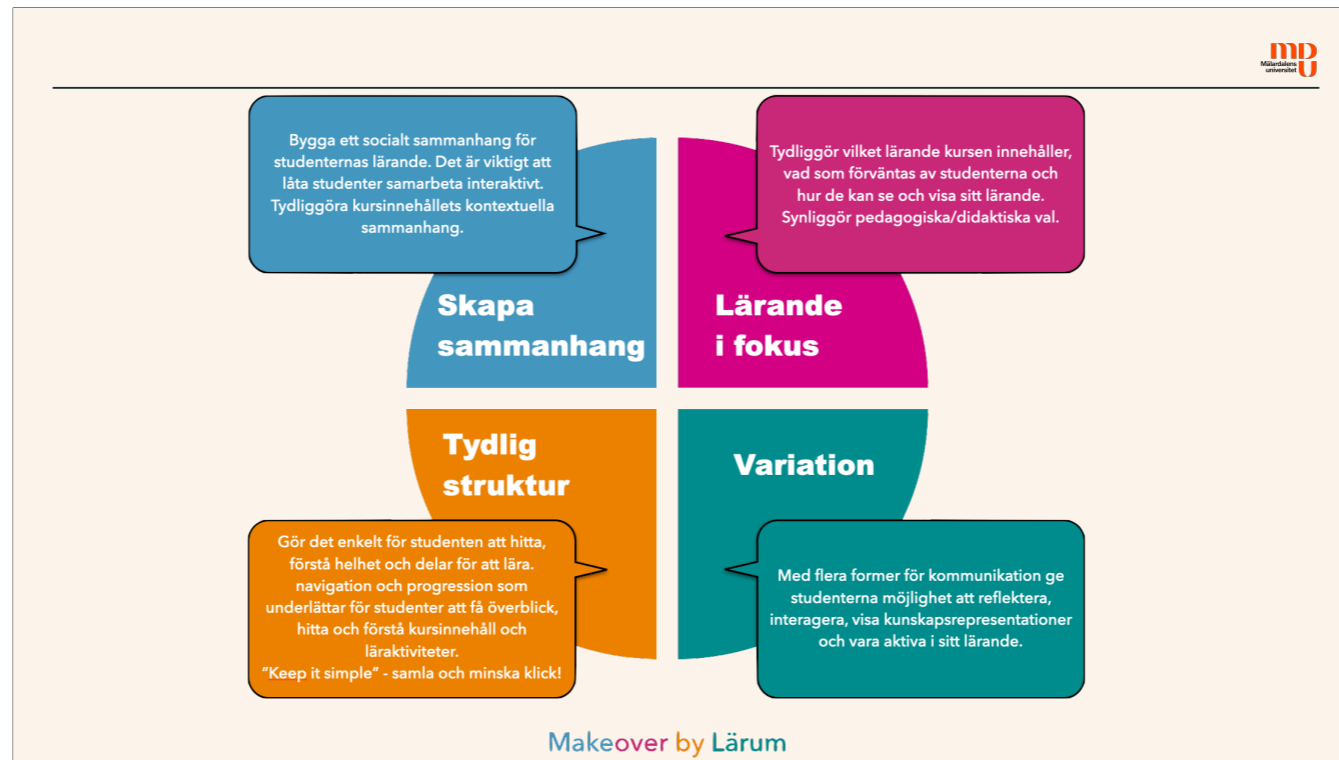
mdh
Mälardalens universitet

Bygga ett socialt sammanhang för studenternas lärande. Det är viktigt att låta studenter samarbeta interaktivt. Tydliggöra kursinnehållets kontextuella sammanhang.

Tydliggör vilket lärande kursen innehåller, vad som förväntas av studenterna och hur de kan se och visa sitt lärande. Synliggör pedagogiska/didaktiska val.

Skapa sammanhang

Lärande i fokus

Tydlig struktur

Variation

Gör det enkelt för studenten att hitta, förstå helhet och delar för att lära. navigation och progression som underlättar för studenter att få överblick, hitta och förstå kursinnehåll och läraktiviteter.
"Keep it simple" - samla och minska klick!

Med flera former för kommunikation ge studenterna möjlighet att reflektera, interagera, visa kunskapsrepresentationer och vara aktiva i sitt lärande.

Makeover by Lärum